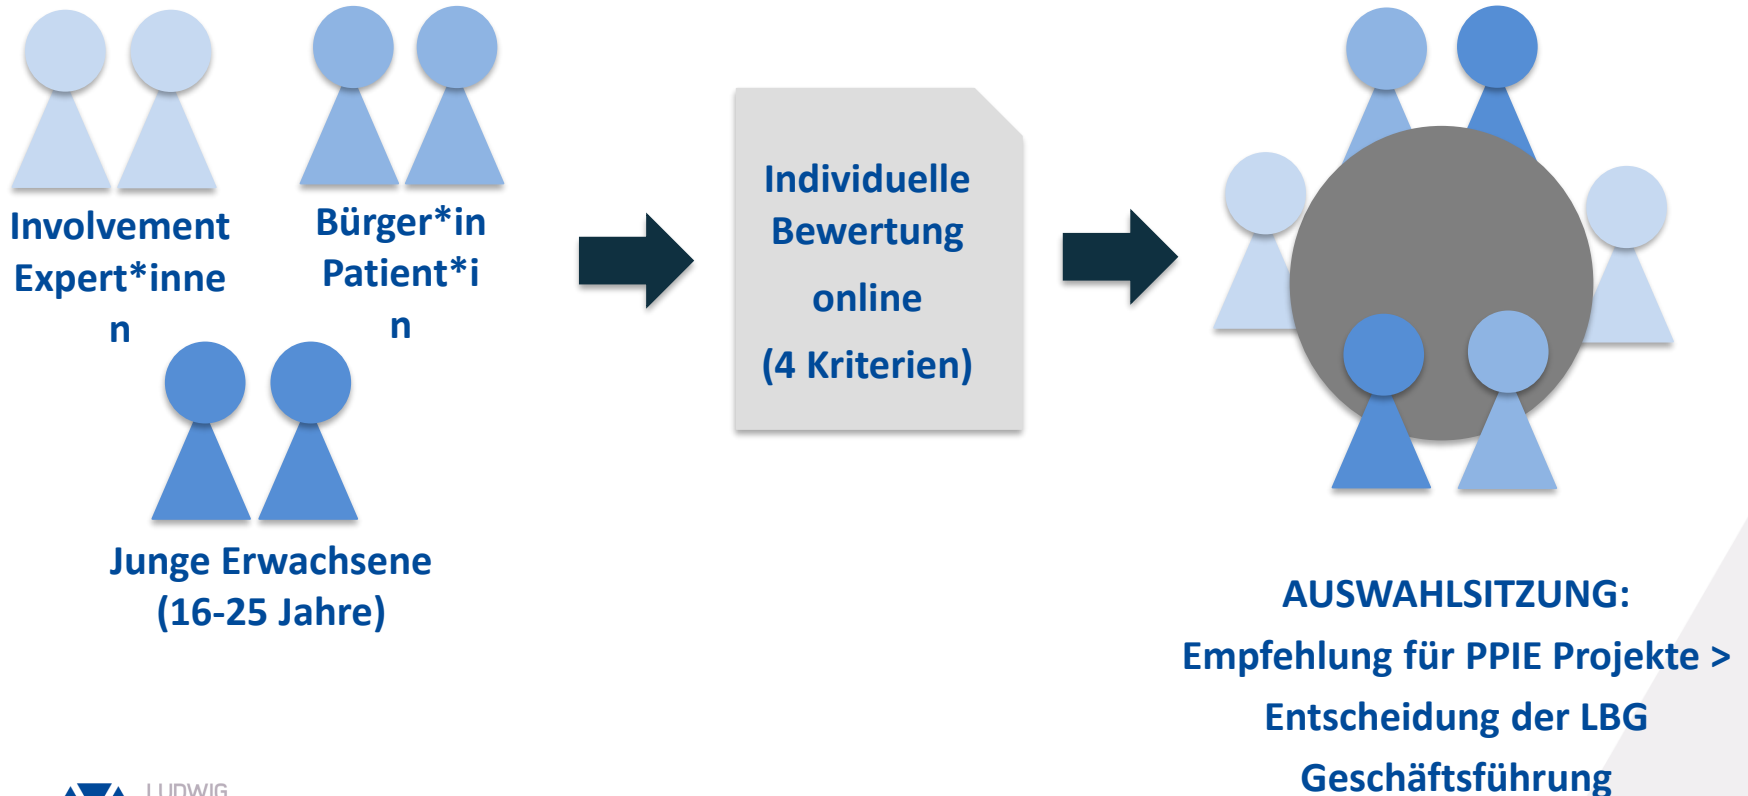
Involvement Expert*innen

Bürger*in Patient*in

Junge Erwachsene (16-25 Jahre)

Individuelle Bewertung online (4 Kriterien)

AUSWAHLSITZUNG: Empfehlung für PPIE Projekte > Entscheidung der LBG Geschäftsführung

LUDWIG